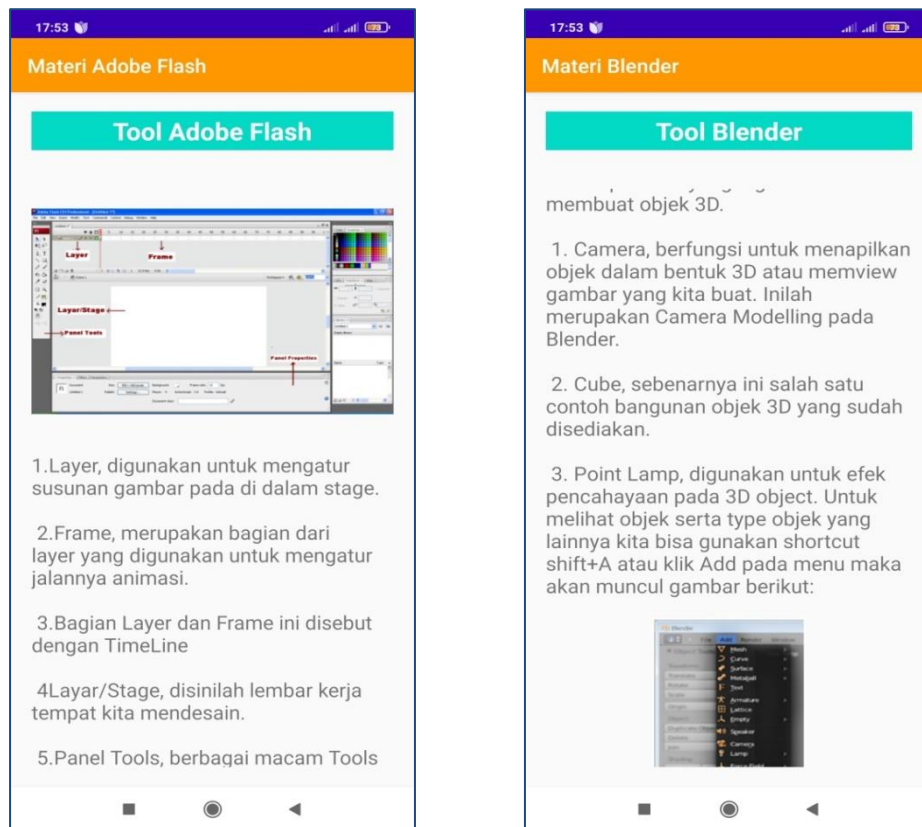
17:53

Materi Adobe Flash

Tool Adobe Flash

Layer

Frame

Layar/Stage

Panel Tools

Panel Properties

1.Layer, digunakan untuk mengatur susunan gambar pada di dalam stage.

2.Frame, merupakan bagian dari layer yang digunakan untuk mengatur jalannya animasi.

3.Bagian Layer dan Frame ini disebut dengan TimeLine

4Layar/Stage, disinilah lembar kerja tempat kita mendesain.

5.Panel Tools, berbagai macam Tools

17:53

Materi Blender

Tool Blender

membuat objek 3D.

1. Camera, berfungsi untuk menapilkan objek dalam bentuk 3D atau memview gambar yang kita buat. Inilah merupakan Camera Modelling pada Blender.

2. Cube, sebenarnya ini salah satu contoh bangunan objek 3D yang sudah disediakan.

3. Point Lamp, digunakan untuk efek pencahayaan pada 3D object. Untuk melihat objek serta type objek yang lainnya kita bisa gunakan shortcut shift+A atau klik Add pada menu maka akan muncul gambar berikut:

Blender

Add

Mesh

Curve

Surface

Metaball

Text

Armature

Lattice

Empty

Speaker

Camera

Lamp